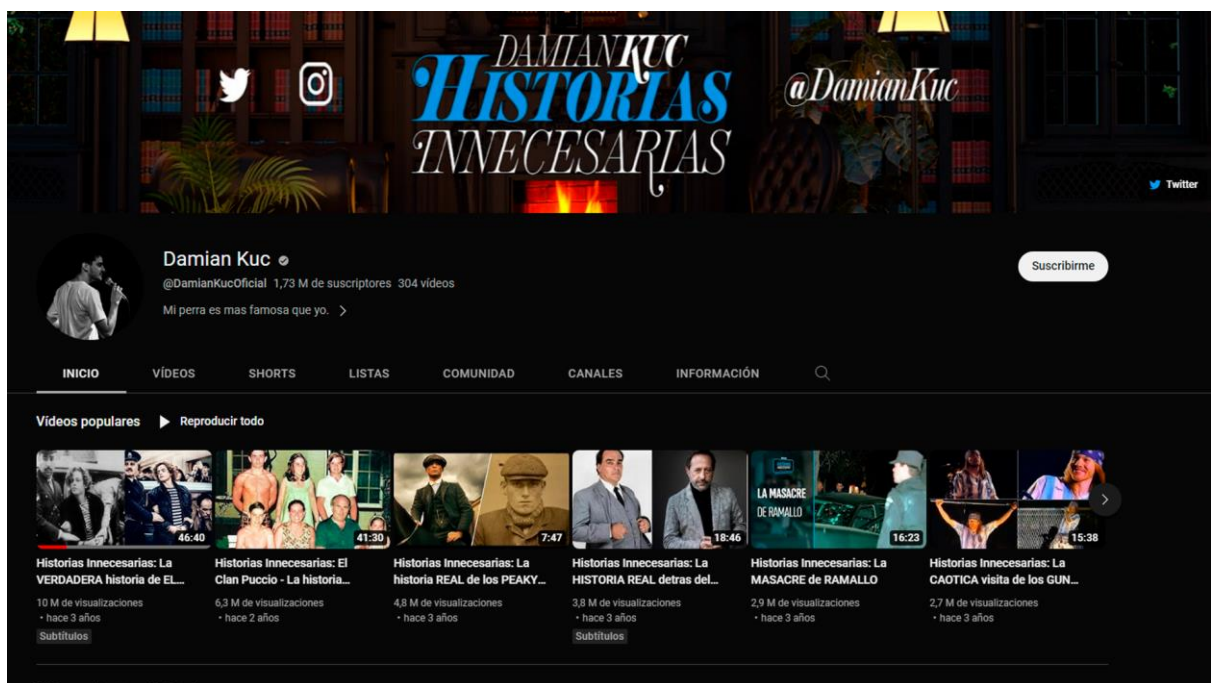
DAMIANKUC
HISTORIAS
INNECESARIAS

@DamianKuc

Twitter

Damian Kuc
@DamianKucOficial 1,73 M de suscriptores 304 vídeos
Mi perra es mas famosa que yo. >

Suscribirme

INICIO VÍDEOS SHORTS LISTAS COMUNIDAD CANALES INFORMACIÓN

Vídeos populares Reproducir todo

46:40
Historias Innecesarias: La VERDADERA historia de EL...
10 M de visualizaciones • hace 3 años
Subtítulos

41:30
Historias Innecesarias: El Clan Puccio - La historia...
6,3 M de visualizaciones • hace 2 años

7:47
Historias Innecesarias: La historia REAL de los PEAKY...
4,8 M de visualizaciones • hace 3 años

18:46
Historias Innecesarias: La HISTORIA REAL detras del...
3,8 M de visualizaciones • hace 3 años
Subtítulos

LA MASACRE DE RAMALLO
16:23
Historias Innecesarias: La MASACRE de RAMALLO
2,9 M de visualizaciones • hace 3 años

15:38
Historias Innecesarias: La CAOTICA visita de los GUN...
2,7 M de visualizaciones • hace 3 años